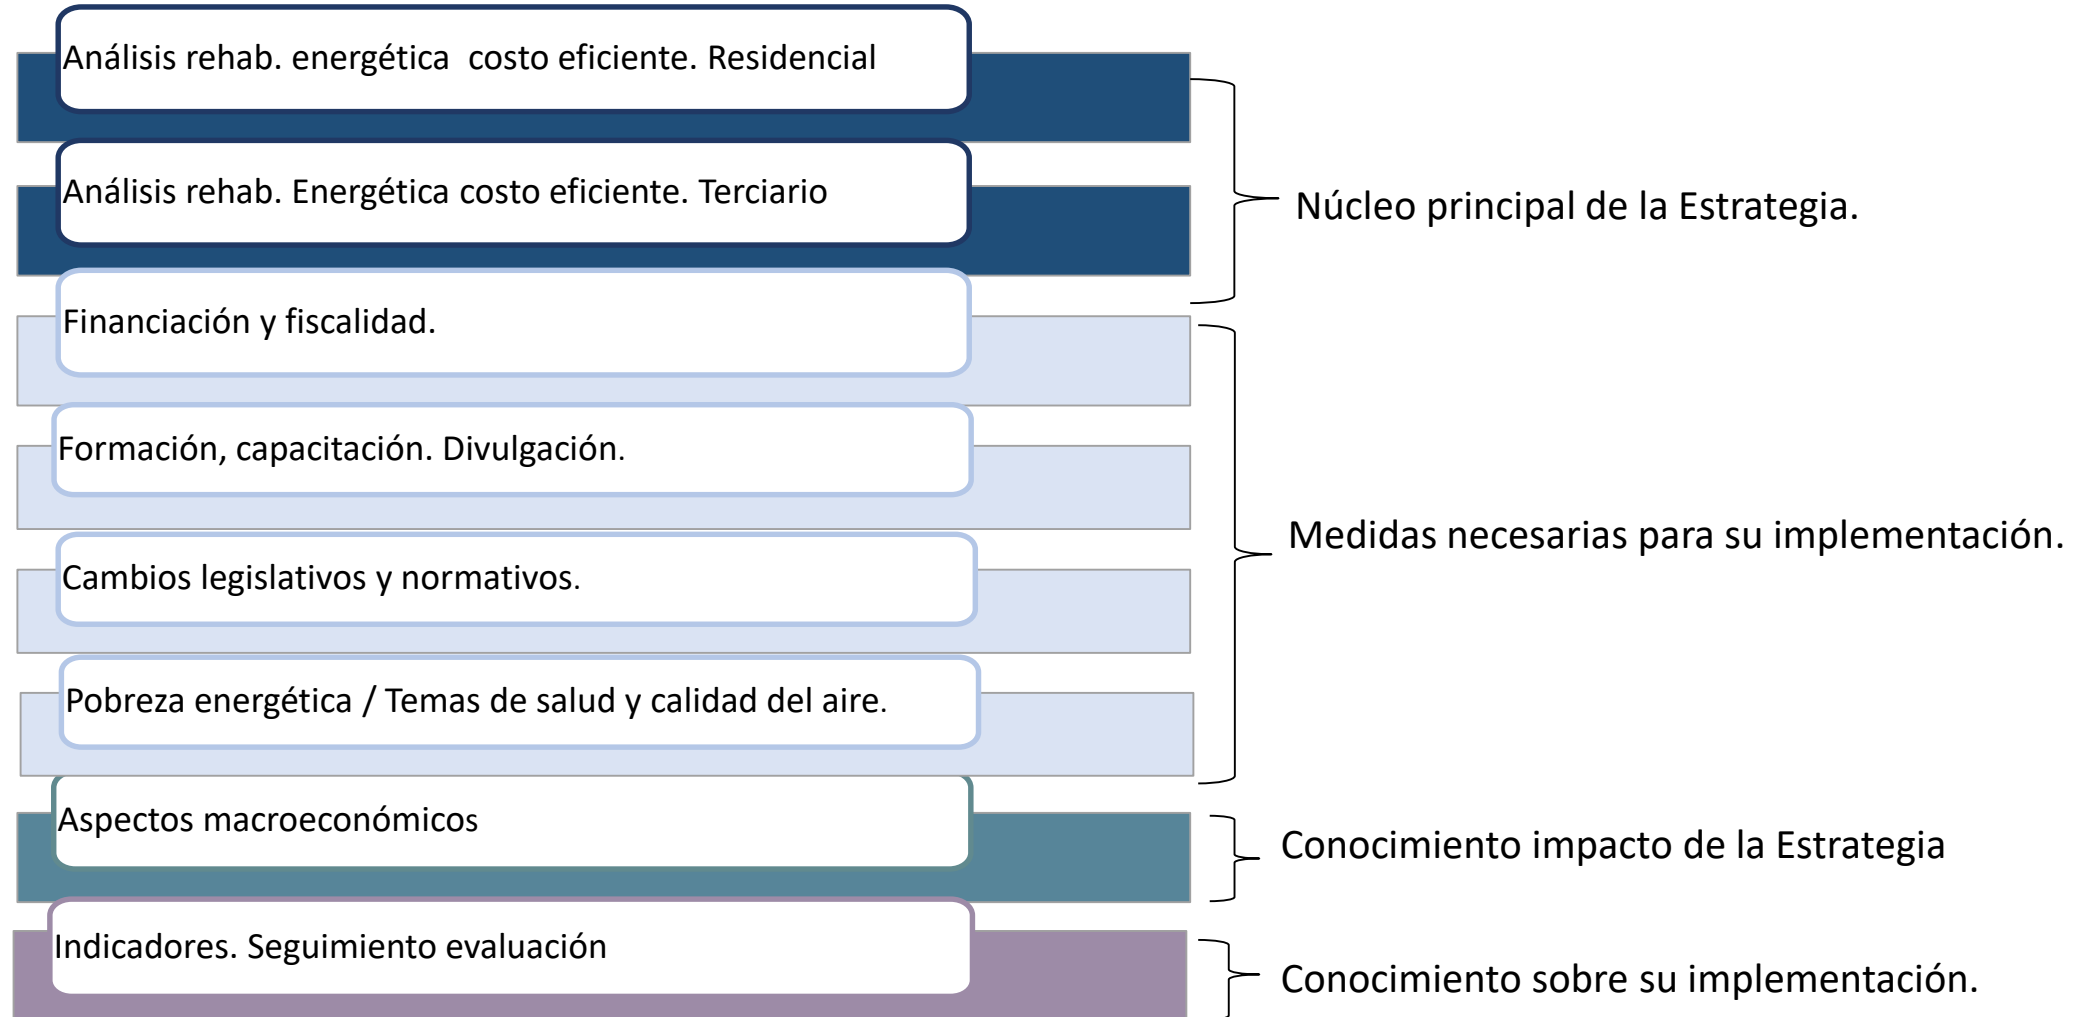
Análisis rehab. energética  costo eficiente. Residencial

Análisis rehab. Energética costo eficiente. Terciario

Núcleo principal de la Estrategia.

Financiación y fiscalidad.

Formación, capacitación. Divulgación.

Cambios legislativos y normativos.

Pobreza energética / Temas de salud y calidad del aire.

Medidas necesarias para su implementación.

Aspectos macroeconómicos

Conocimiento impacto de la Estrategia

Indicadores. Seguimiento evaluación

Conocimiento sobre su implementación.